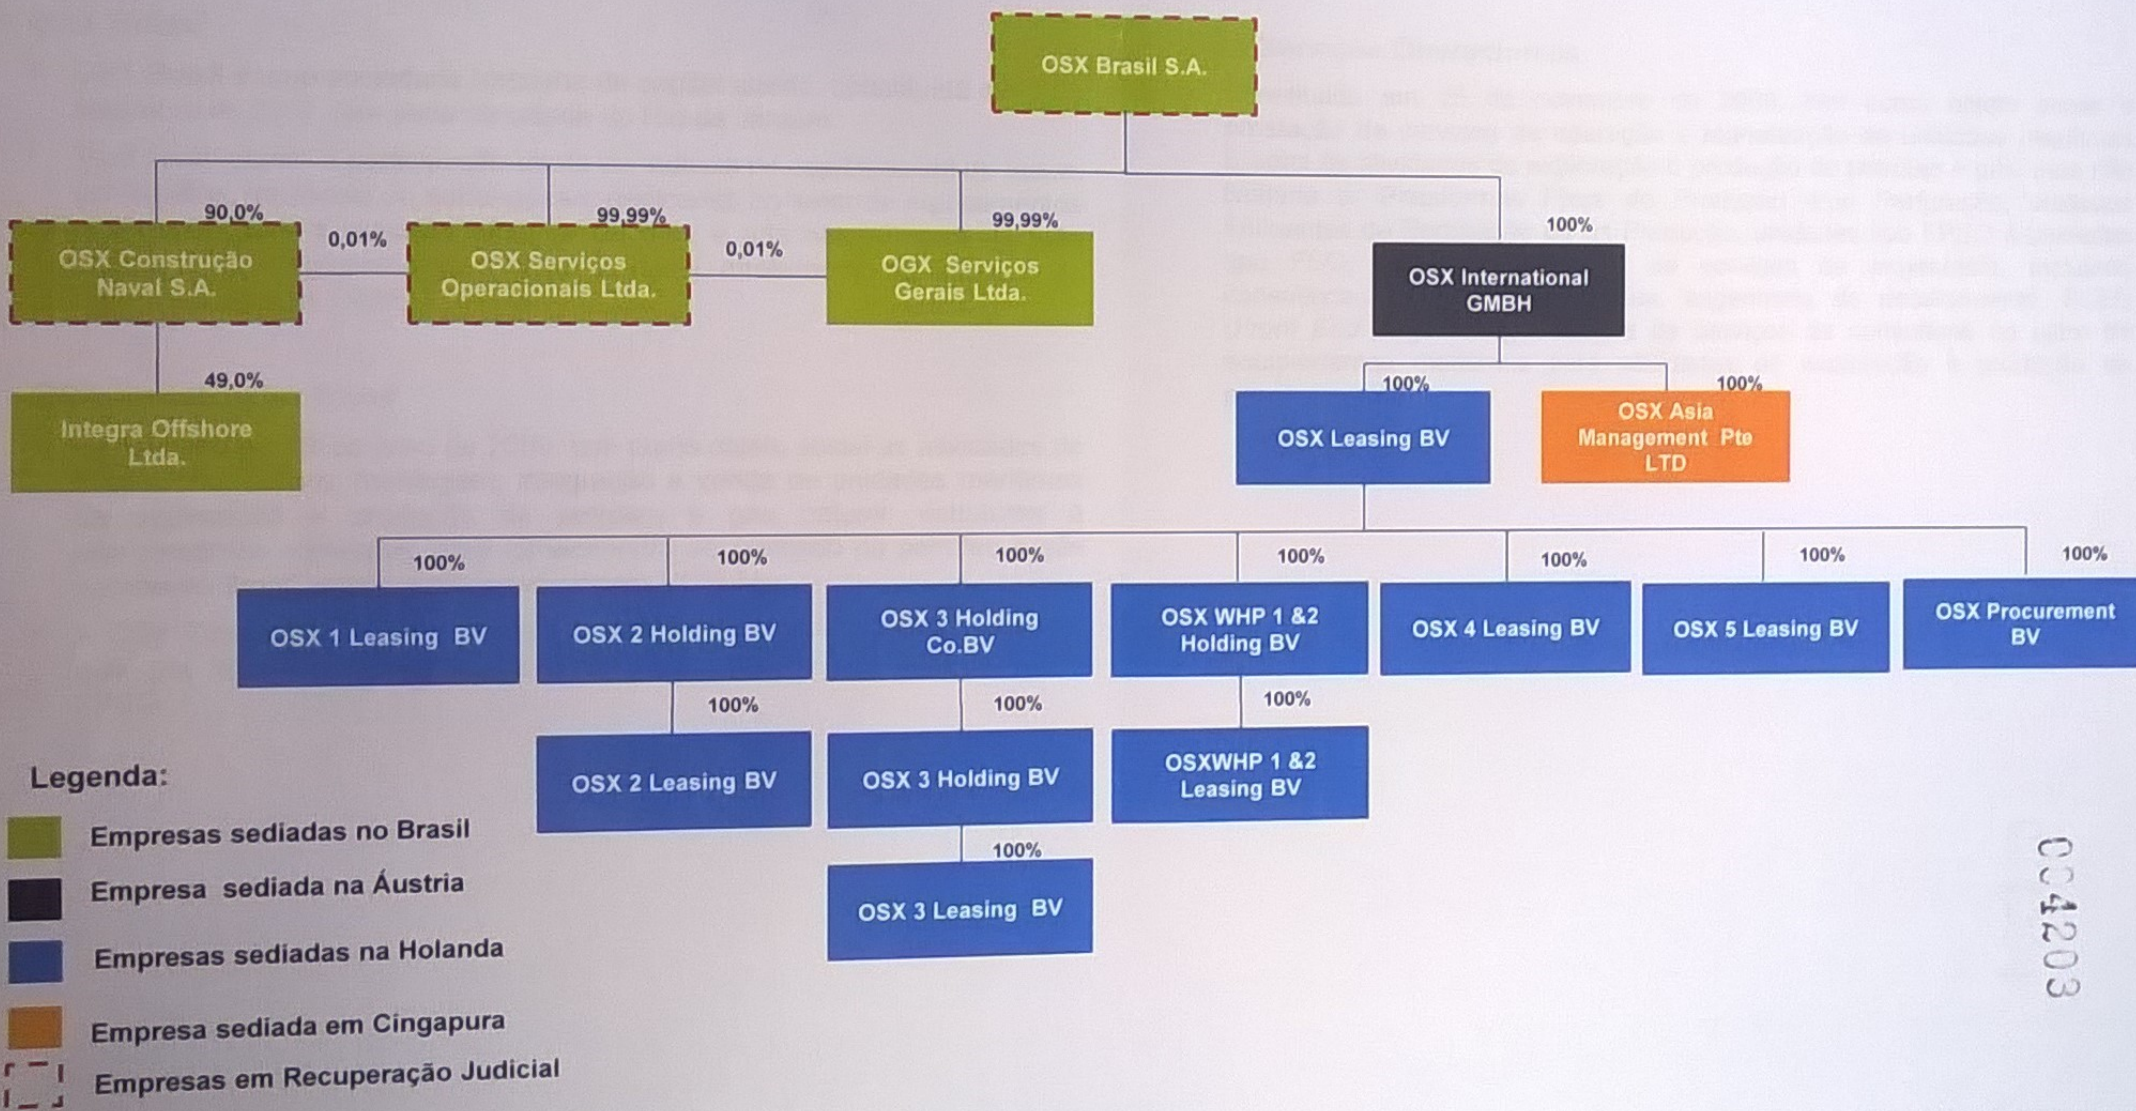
OSX Brasil S.A.

90,0%
OSX Construção Naval S.A.

0,01%

99,99%
OSX Serviços Operacionais Ltda.

0,01%

99,99%
OGX Serviços Gerais Ltda.

100%
OSX International GMBH

49,0%
Integra Offshore Ltda.

100%
OSX Leasing BV

100%
OSX Asia Management Pte LTD

100%
OSX 1 Leasing BV

100%
OSX 2 Holding BV

100%
OSX 3 Holding Co.BV

100%
OSX WHP 1 &2 Holding BV

100%
OSX 4 Leasing BV

100%
OSX 5 Leasing BV

100%
OSX Procurement BV

100%
OSX 2 Leasing BV

100%
OSX 3 Holding BV

100%
OSXWHP 1 &2 Leasing BV

100%
OSX 3 Leasing BV

Legenda:
Empresas sediadas no Brasil
Empresa sediada na Áustria
Empresas sediadas na Holanda
Empresa sediada em Cingapura
Empresas em Recuperação Judicial

004203